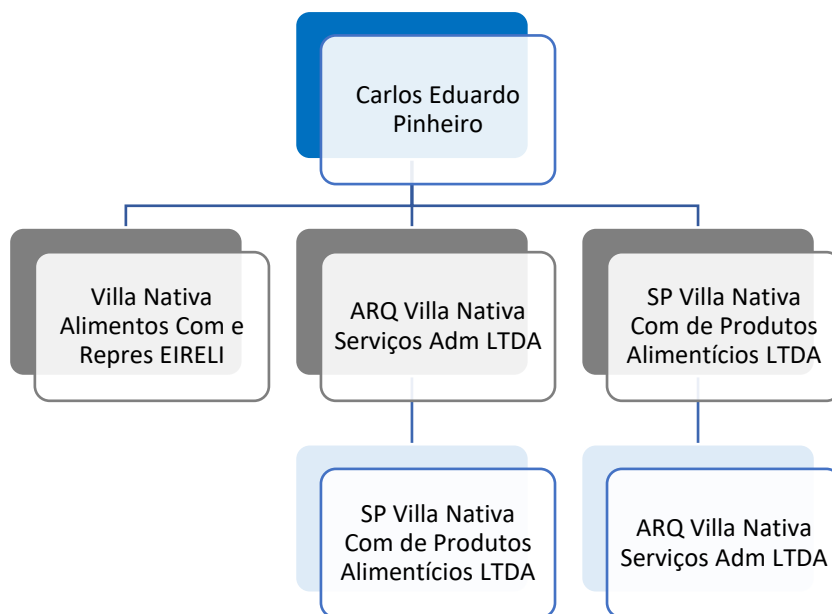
Carlos Eduardo Pinheiro

Villa Nativa Alimentos Com e Repres EIRELI

ARQ Villa Nativa Serviços Adm LTDA

SP Villa Nativa Com de Produtos Alimentícios LTDA

SP Villa Nativa Com de Produtos Alimentícios LTDA

ARQ Villa Nativa Serviços Adm LTDA